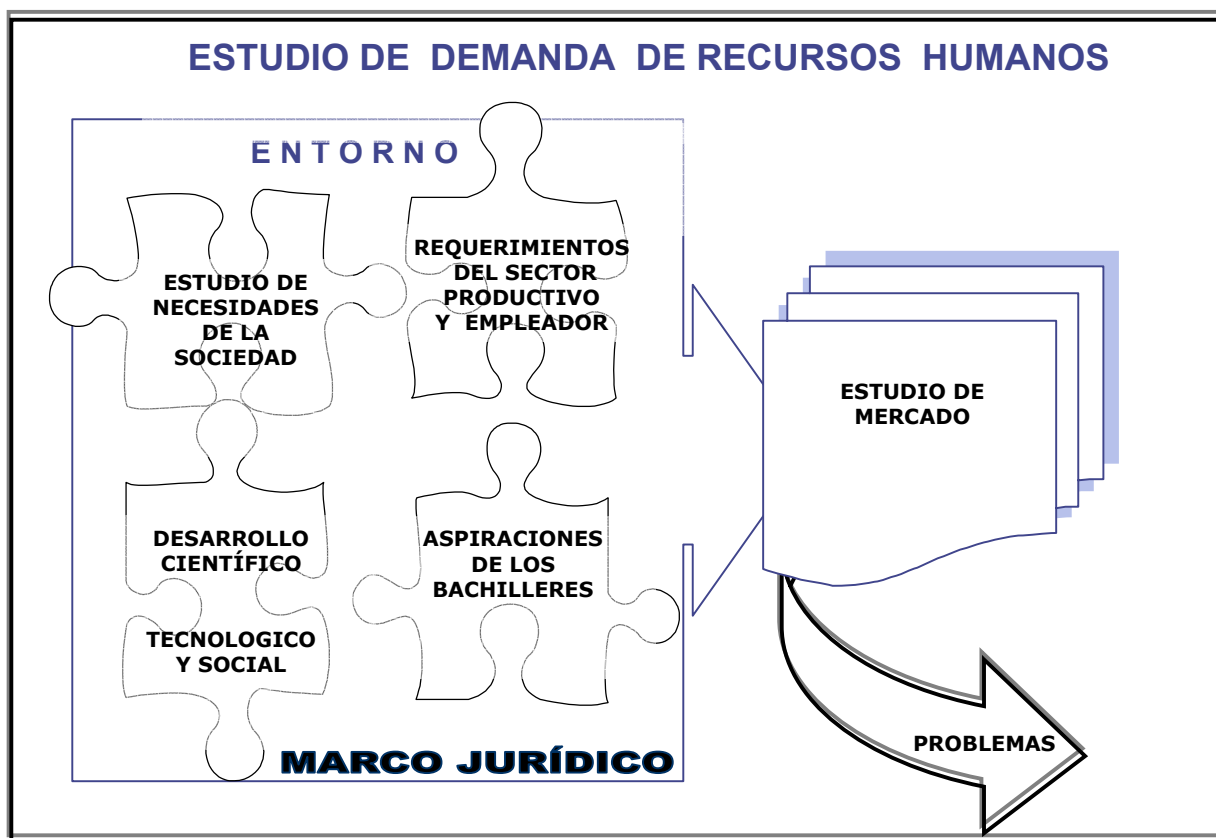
ESTUDIO DE DEMANDA DE RECURSOS HUMANOS

ENTORNO

ESTUDIO DE NECESIDADES DE LA SOCIEDAD

REQUERIMIENTOS DEL SECTOR PRODUCTIVO Y EMPLEADOR

DESARROLLO CIENTÍFICO

TECNOLOGICO Y SOCIAL

ASPIRACIONES DE LOS BACHILLERES

MARCO JURÍDICO

ESTUDIO DE MERCADO

PROBLEMAS